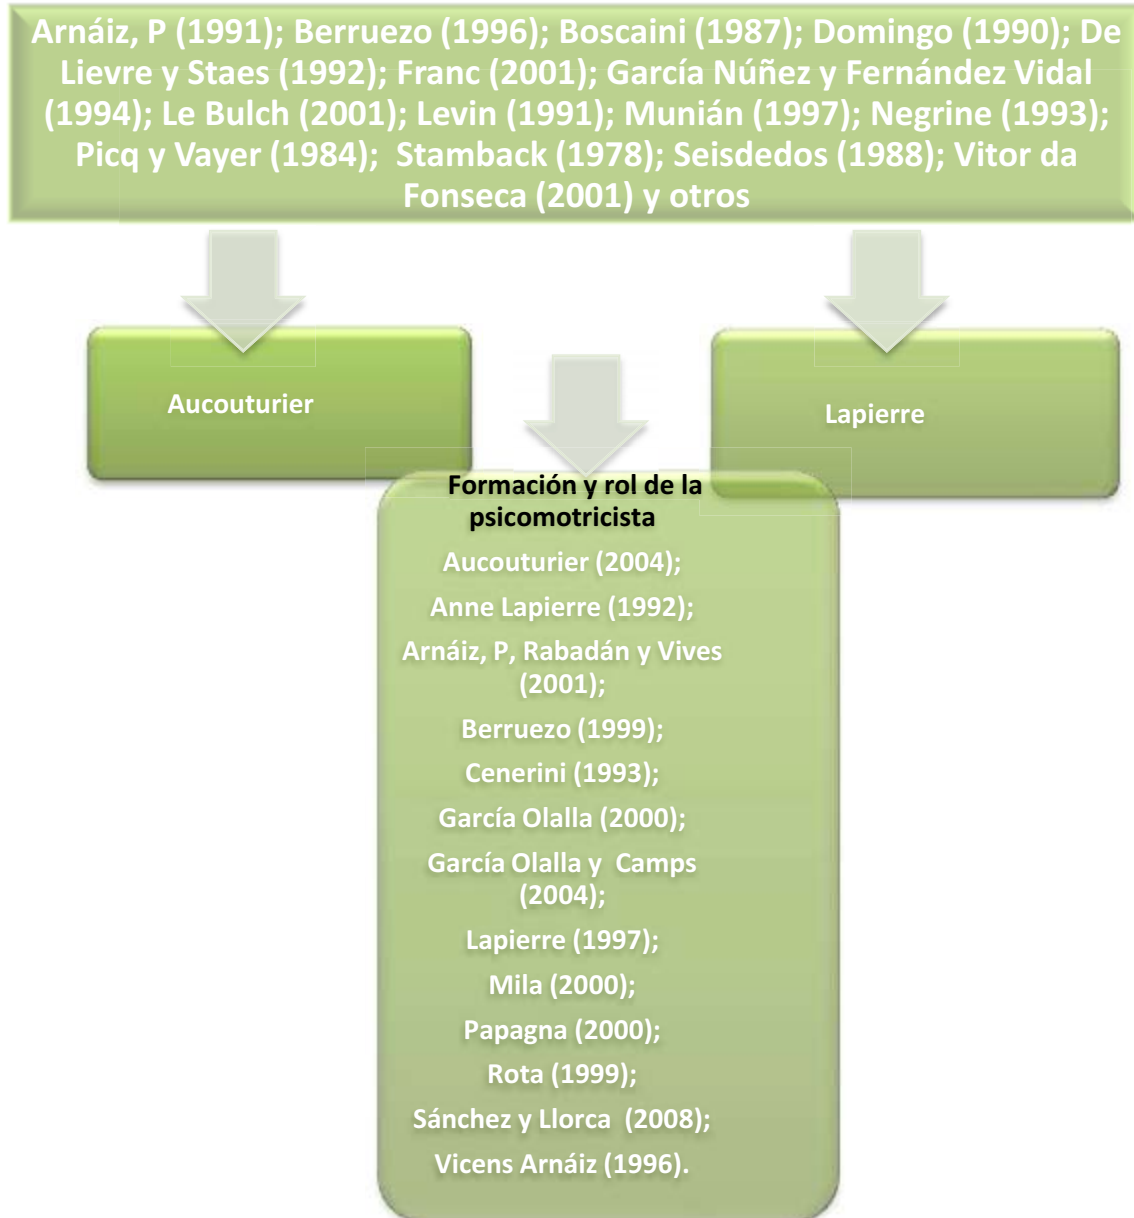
Arnáiz, P (1991); Berruezo (1996); Boscaini (1987); Domingo (1990); De Lievre y Staes (1992); Franc (2001); García Núñez y Fernández Vidal (1994); Le Bulch (2001); Levin (1991); Munián (1997); Negrine (1993); Picq y Vayer (1984); Stamback (1978); Seisdedos (1988); Vitor da Fonseca (2001) y otros

Aucouturier

Lapierre

Formación y rol de la psicomotricista

Aucouturier (2004);

Anne Lapierre (1992);

Arnáiz, P, Rabadán y Vives (2001);

Berruezo (1999);

Cenerini (1993);

García Olalla (2000);

García Olalla y Camps (2004);

Lapierre (1997);

Mila (2000);

Papagna (2000);

Rota (1999);

Sánchez y Llorca (2008);

Vicens Arnáiz (1996).